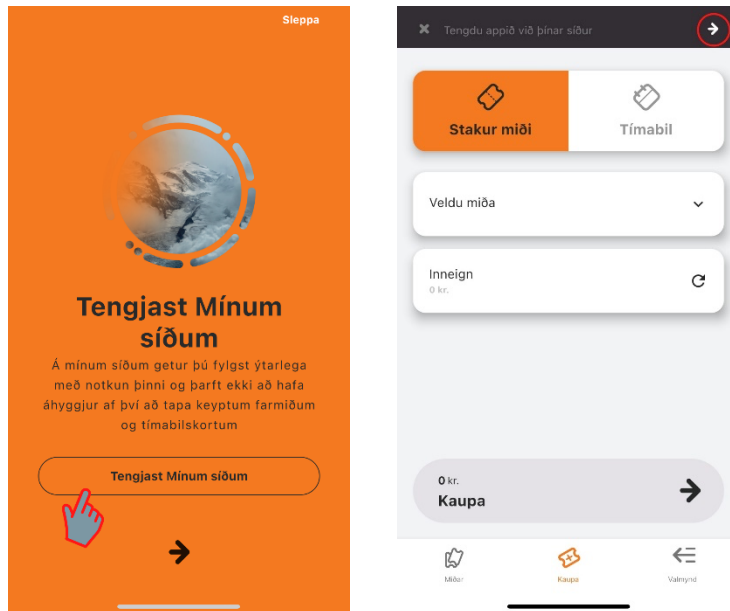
Sleppa

Tengjast Mínum síðum

Á mínum síðum getur þú fylgst ýtarlega með notkun þinni og þarft ekki að hafa áhyggjur af því að tapa keyptum farmiðum og tímabilskortum

Tengjast Mínum síðum

Tengdu appið við þínar síður

Stakur miði

Tímabil

Veldu miða

Inneign
0 kr.

0 kr.
Kaupa

Miðar

Kaupa

Valmynd